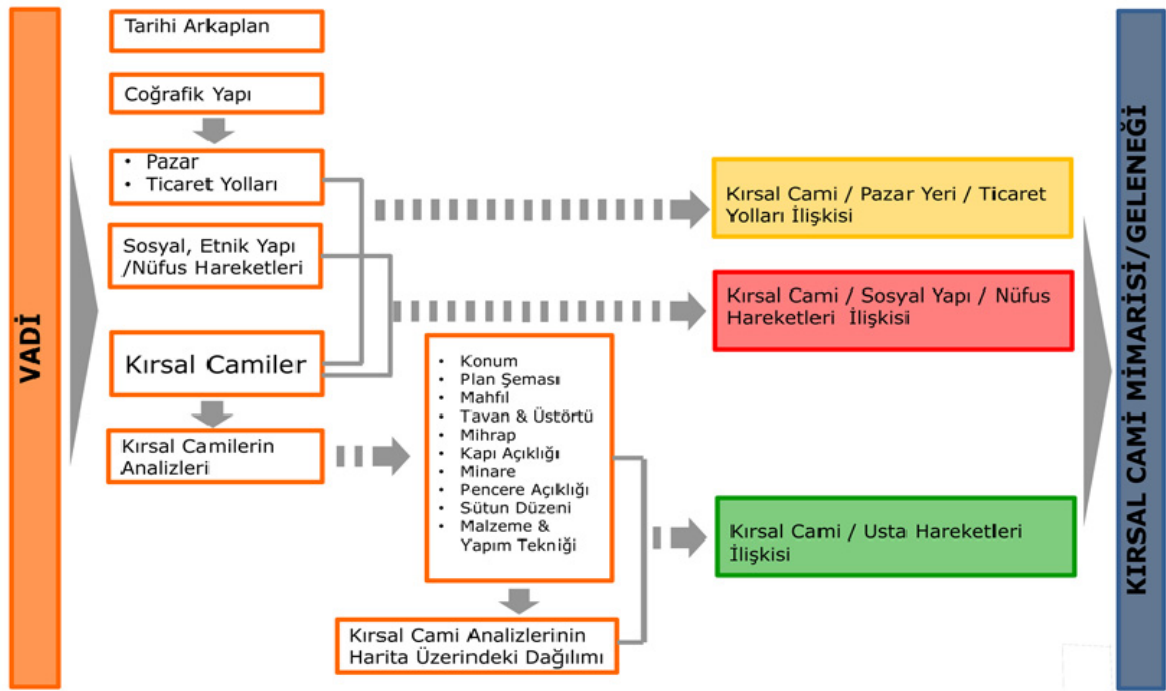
VADİ

Tarihi Arkaplan

Coğrafik Yapı

• Pazar
• Ticaret Yolları

Sosyal, Etnik Yapı /Nüfus Hareketleri

Kırsal Camiler

Kırsal Camilerin Analizleri

• Konum
• Plan Şeması
• Mahfil
• Tavan & Üstörtü
• Mihrap
• Kapı Açıklığı
• Minare
• Pencere Açıklığı
• Sütun Düzeni
• Malzeme & Yapım Tekniği

Kırsal Cami Analizlerinin Harita Üzerindeki Dağılımı

Kırsal Cami / Pazar Yeri / Ticaret Yolları İlişkisi

Kırsal Cami / Sosyal Yapı / Nüfus Hareketleri İlişkisi

Kırsal Cami / Usta Hareketleri İlişkisi

KIRSAL CAMİ MİMARİSİ/GELENEĞİ